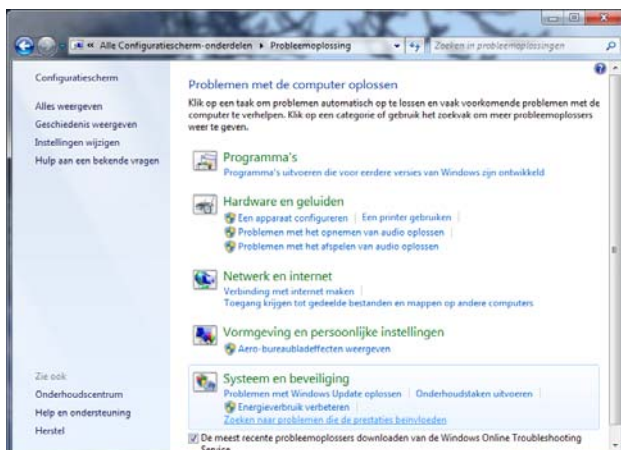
« Alle Configuratiescherm-onderdelen ▸ Probleemoplossing

Zoeken in probleemoplossingen

Configuratiescherm

Alles weergeven

Geschiedenis weergeven

Instellingen wijzigen

Hulp aan een bekende vragen

Zie ook

Onderhoudscentrum

Help en ondersteuning

Herstel

Problemen met de computer oplossen

Klik op een taak om problemen automatisch op te lossen en vaak voorkomende problemen met de computer te verhelpen. Klik op een categorie of gebruik het zoekvak om meer probleemoplossers weer te geven.

Programma's

Programma's uitvoeren die voor eerdere versies van Windows zijn ontwikkeld

Hardware en geluiden

Een apparaat configureren | Een printer gebruiken | Problemen met het opnemen van audio oplossen | Problemen met het afspelen van audio oplossen

Netwerk en internet

Verbinding met internet maken | Toegang krijgen tot gedeelde bestanden en mappen op andere computers

Vormgeving en persoonlijke instellingen

Aero-bureaubladeffecten weergeven

Systeem en beveiliging

Problemen met Windows Update oplossen | Onderhoudstaken uitvoeren | Energieverbruik verbeteren | Zoeken naar problemen die de prestaties beïnvloeden

De meest recente probleemoplossers downloaden van de Windows Online Troubleshooting Service